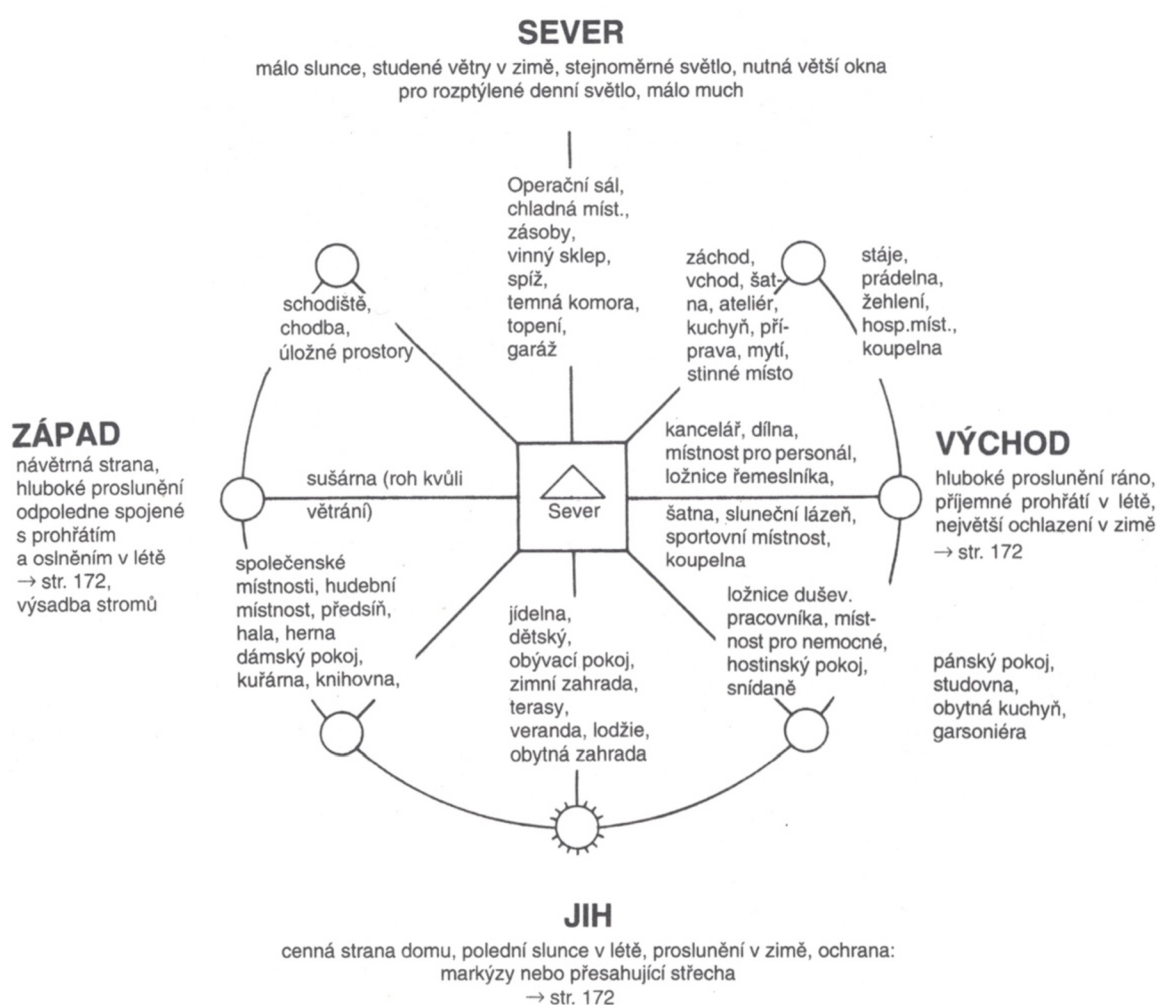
SEVER

málo slunce, studené větry v zimě, stejnoměrné světlo, nutná větší okna pro rozptýlené denní světlo, málo much

Operační sál, chladná míst., zásoby, vinný sklep, spíž, temná komora, topení, garáž

schodiště, chodba, úložné prostory

záchod, vchod, šatna, ateliér, kuchyň, příprava, mytí, stinné místo

stáje, prádelna, žehlení, hosp.míst., koupelna

ZÁPAD

návětrná strana, hluboké proslunění odpoledne spojené s prohřátím a oslněním v létě → str. 172, výsadba stromů

sušárna (roh kvůli větrání)

Sever

kancelář, dílna, místnost pro personál, ložnice řemeslníka,

šatna, sluneční lázeň, sportovní místnost, koupelna

VÝCHOD

hluboké proslunění ráno, příjemné prohřátí v létě, největší ochlazení v zimě → str. 172

společenské místnosti, hudební místnost, předsíň, hala, herna dámský pokoj, kuřárna, knihovna,

jídelna, dětský, obývací pokoj, zimní zahrada, terasy, veranda, lodžie, obytná zahrada

ložnice dušev. pracovníka, místnost pro nemocné, hostinský pokoj, snídaně

pánský pokoj, studovna, obytná kuchyň, garsoniéra

JIH

cenná strana domu, polední slunce v létě, proslunění v zimě, ochrana: markýzy nebo přesahující střecha → str. 172